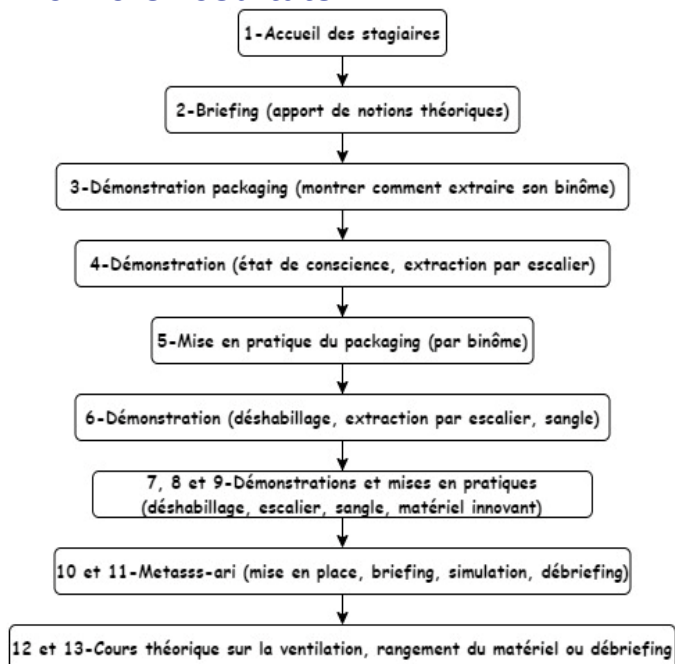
1-Accueil des stagiaires

2-Briefing (apport de notions théoriques)

3-Démonstration packaging (montrer comment extraire son binôme)

4-Démonstration (état de conscience, extraction par escalier)

5-Mise en pratique du packaging (par binôme)

6-Démonstration (déshabillage, extraction par escalier, sangle)

7, 8 et 9-Démonstrations et mises en pratiques (déshabillage, escalier, sangle, matériel innovant)

10 et 11-Metasss-ari (mise en place, briefing, simulation, débriefing)

12 et 13-Cours théorique sur la ventilation, rangement du matériel ou débriefing